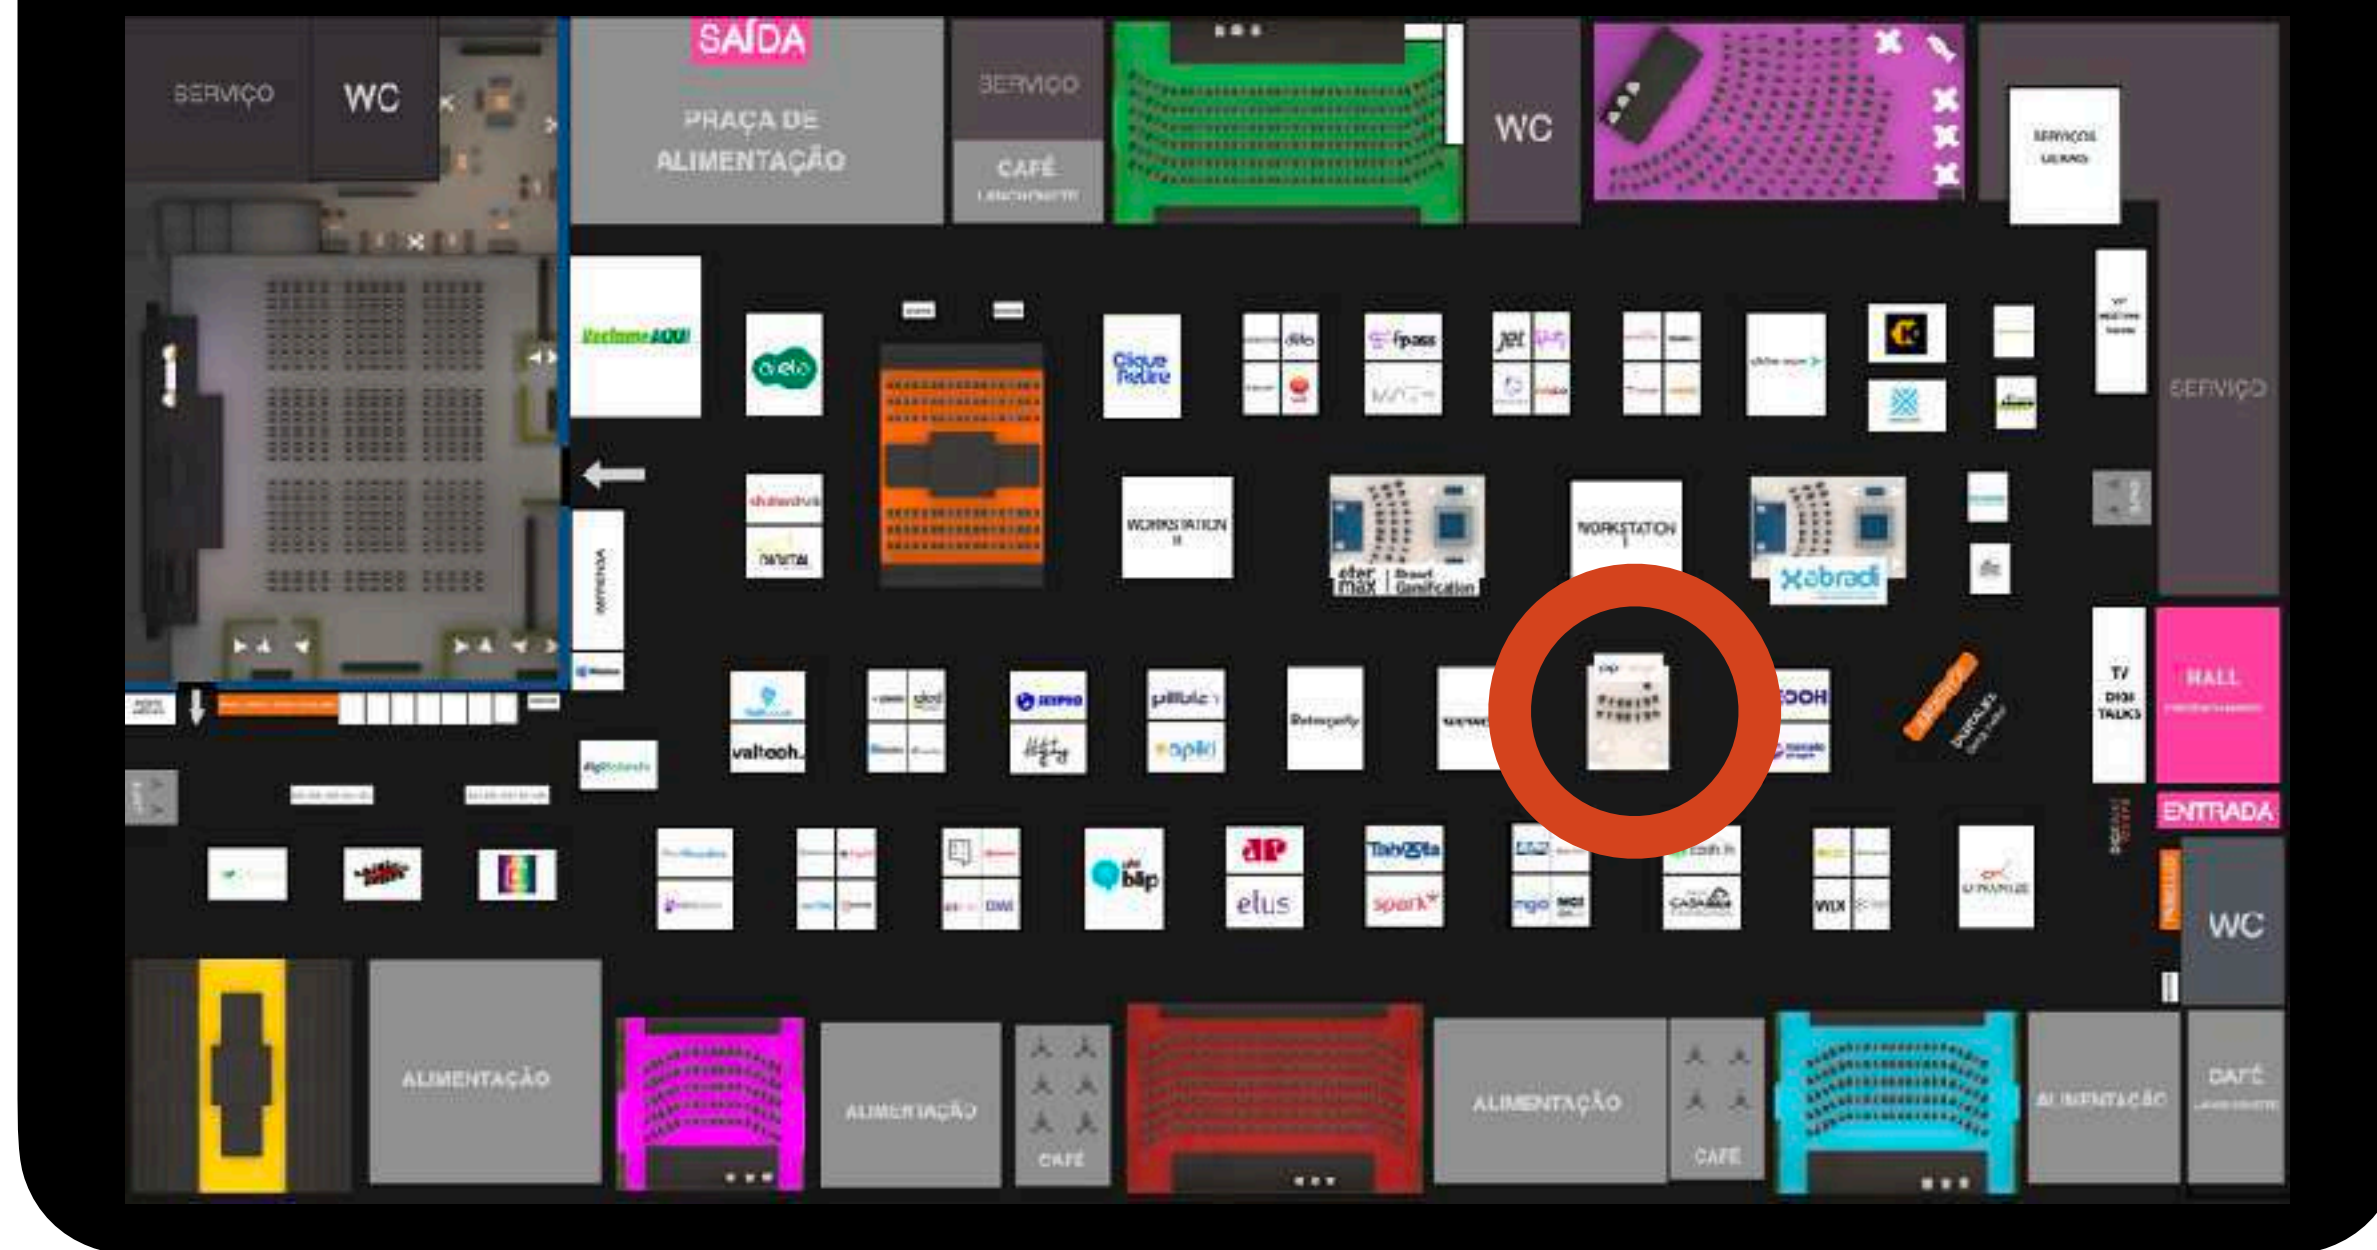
SERVIÇO
WC
SAÍDA
PRAÇA DE ALIMENTAÇÃO
SERVIÇO
CAFÉ
LANCHONETE
WC
SERVIÇOS GERAIS
Reclame AQUI
elo
Clique Retire
fpass
SERVIÇO
valtech
WORKSTATION
WORKSTATION
abradi
HALL
ENTRADA
TV DIGI TALKS
pipefy
blip
elus
spark
Tahoma
WIX
ALIMENTAÇÃO
ALIMENTAÇÃO
CAFÉ
ALIMENTAÇÃO
CAFÉ
ALIMENTAÇÃO
CAFÉ
WC